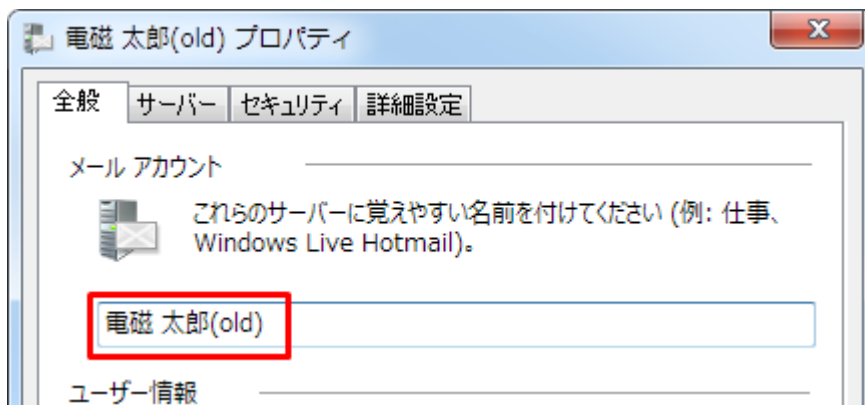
電磁 太郎(old) プロパティ

X

全般 | サーバー | セキュリティ | 詳細設定

メール アカウント

これらのサーバーに覚えやすい名前を付けてください (例: 仕事、Windows Live Hotmail)。

電磁 太郎(old)

ユーザー情報